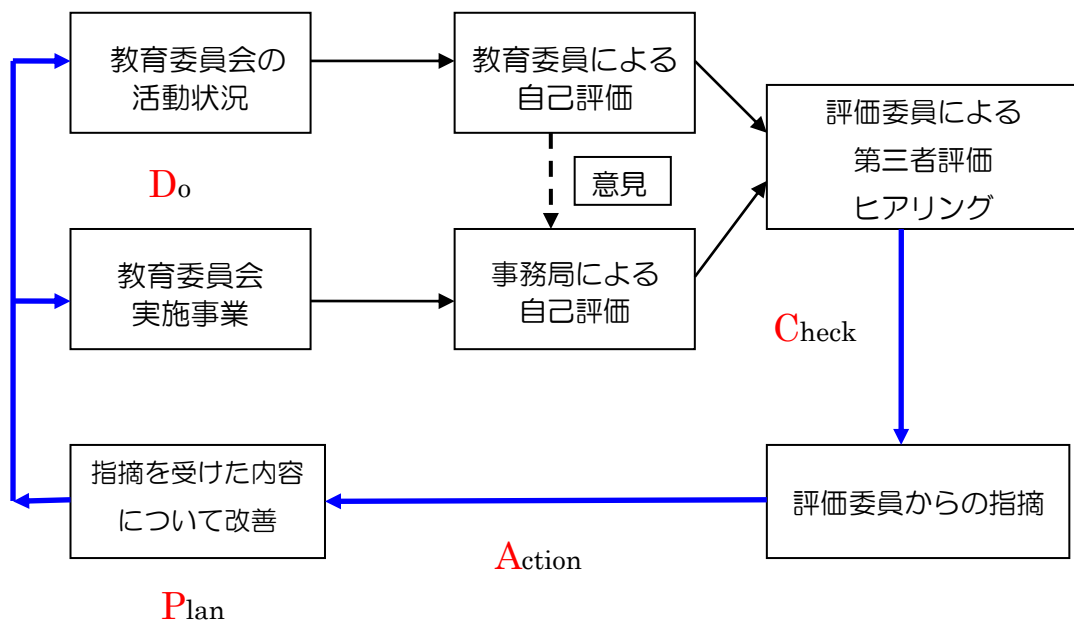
教育委員会の
活動状況

教育委員による
自己評価

評価委員による
第三者評価
ヒアリング

意見

Do

教育委員会
実施事業

事務局による
自己評価

Check

指摘を受けた内容
について改善

評価委員からの指摘

Action

Plan